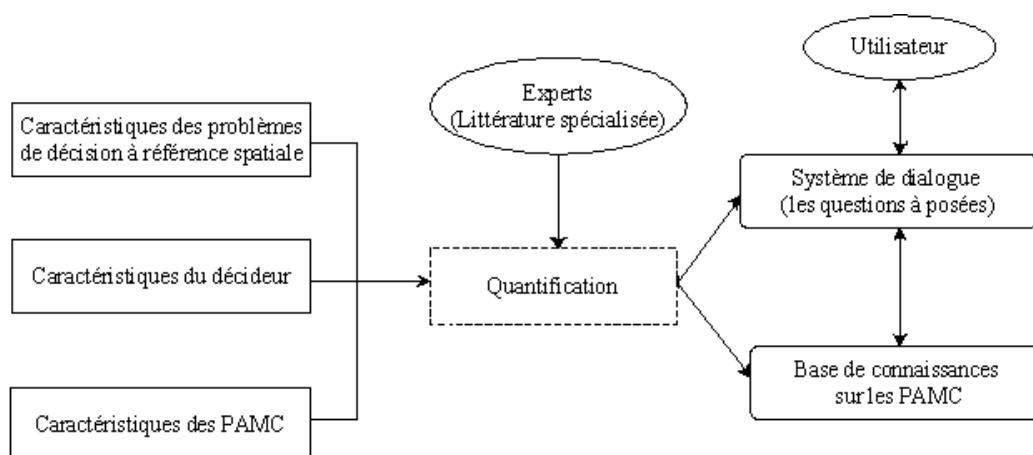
Caractéristiques des problèmes de décision à référence spatiale

Caractéristiques du décideur

Caractéristiques des PAMC

Experts (Littérature spécialisée)

Quantification

Utilisateur

Système de dialogue (les questions à posées)

Base de connaissances sur les PAMC